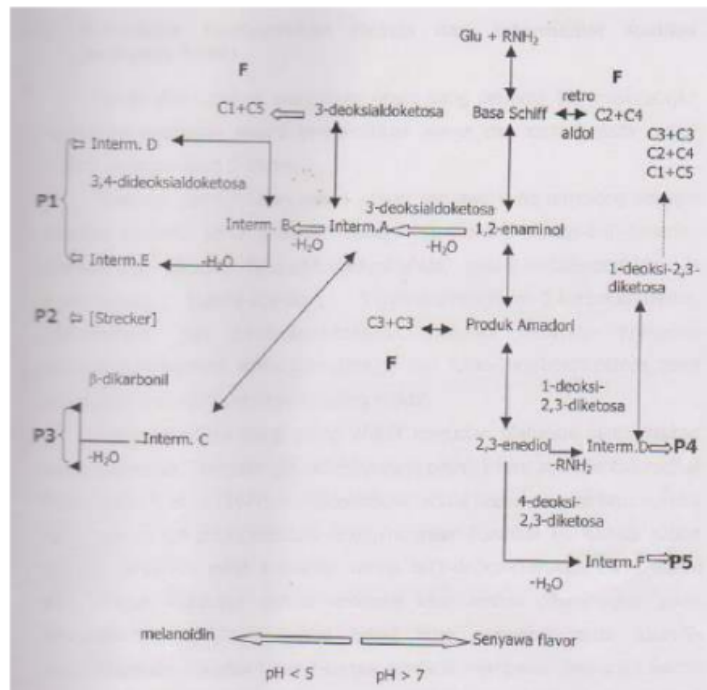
Glu + RNH$_2$

F

C1+C5 3-deoksialdoketosa

Basa Schiff retro aldol C2+C4

F

C3+C3
C2+C4
C1+C5

Interm. D

3,4-dideoksialdoketosa

P1

3-deoksialdoketosa

Interm. B Interm. A 1,2-enaminol
-H$_2$O -H$_2$O

Interm. E -H$_2$O

1-deoksi-2,3-diketosa

P2 [Strecker]

C3+C3 Produk Amadori

F

β-dikarbonil

1-deoksi-2,3-diketosa

P3

Interm. C
-H$_2$O

2,3-enediol Interm. D P4
-RNH$_2$

4-deoksi-2,3-diketosa

Interm. F P5
-H$_2$O

melanoidin Senyawa flavor

pH < 5 pH > 7